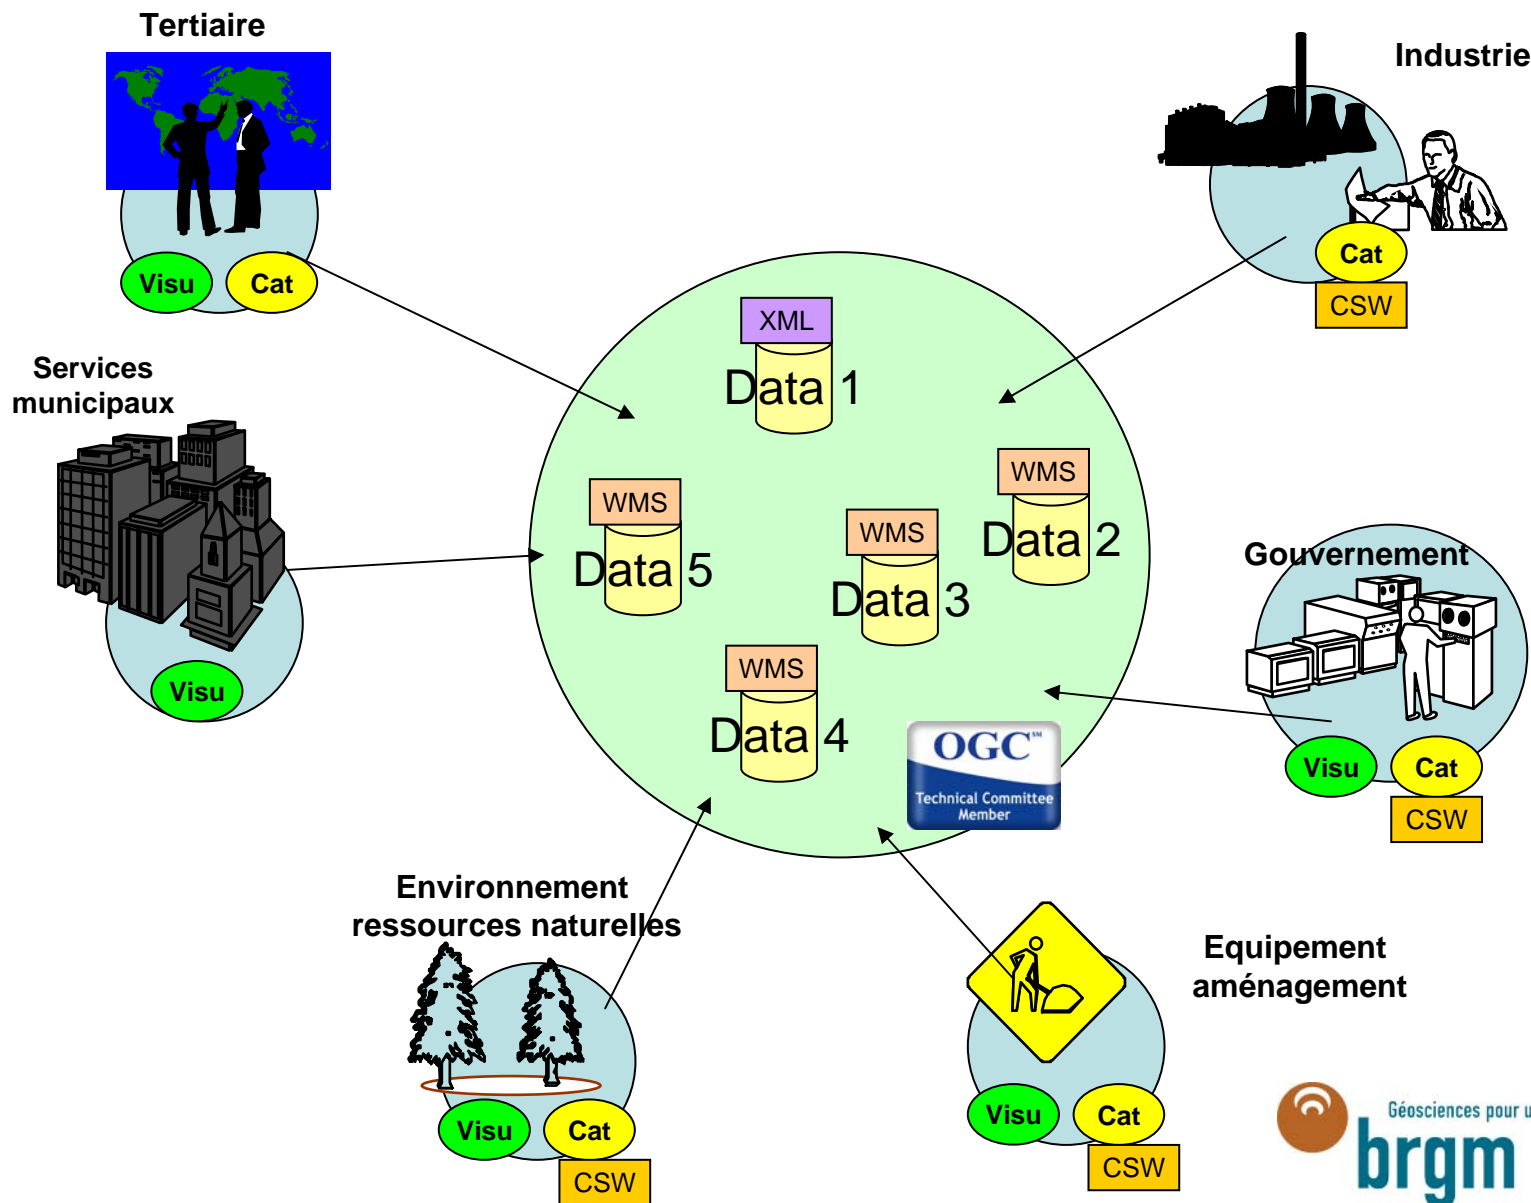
Tertiaire

Visu Cat

Industrie

Cat
CSW

Services municipaux

Visu

XML
Data 1

WMS
Data 5

WMS
Data 3

WMS
Data 2

WMS
Data 4

OGC
Technical Committee Member

Gouvernement

Visu Cat
CSW

Environnement ressources naturelles

Visu Cat
CSW

Equipement aménagement

Visu Cat
CSW

Géosciences pour u
brgm